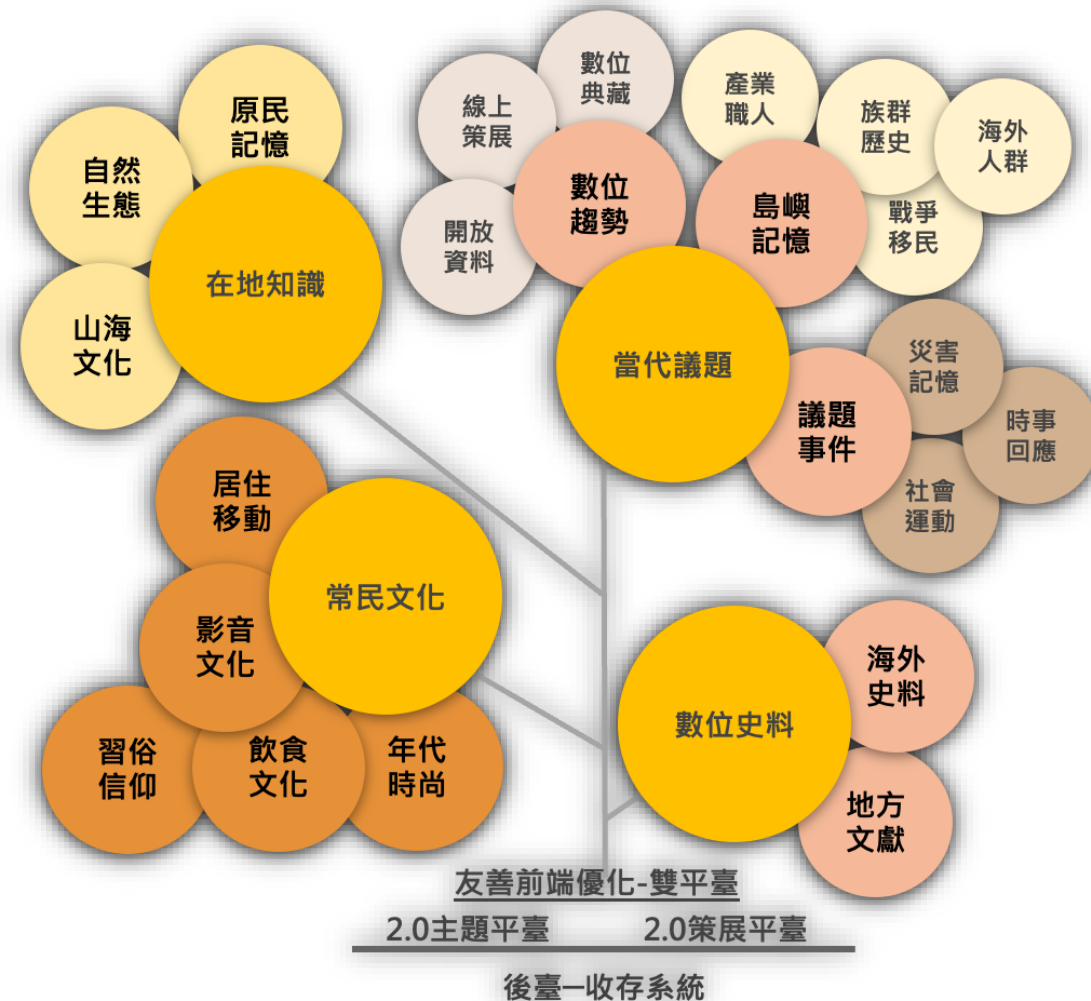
原民記憶

自然生態

在地知識

山海文化

數位典藏

線上策展

數位趨勢

開放資料

產業職人

族群歷史

海外人群

島嶼記憶

戰爭移民

當代議題

災害記憶

議題事件

時事回應

社會運動

居住移動

常民文化

影音文化

習俗信仰

飲食文化

年代時尚

數位史料

海外史料

地方文獻

友善前端優化-雙平臺

2.0主題平臺

2.0策展平臺

後臺—收存系統